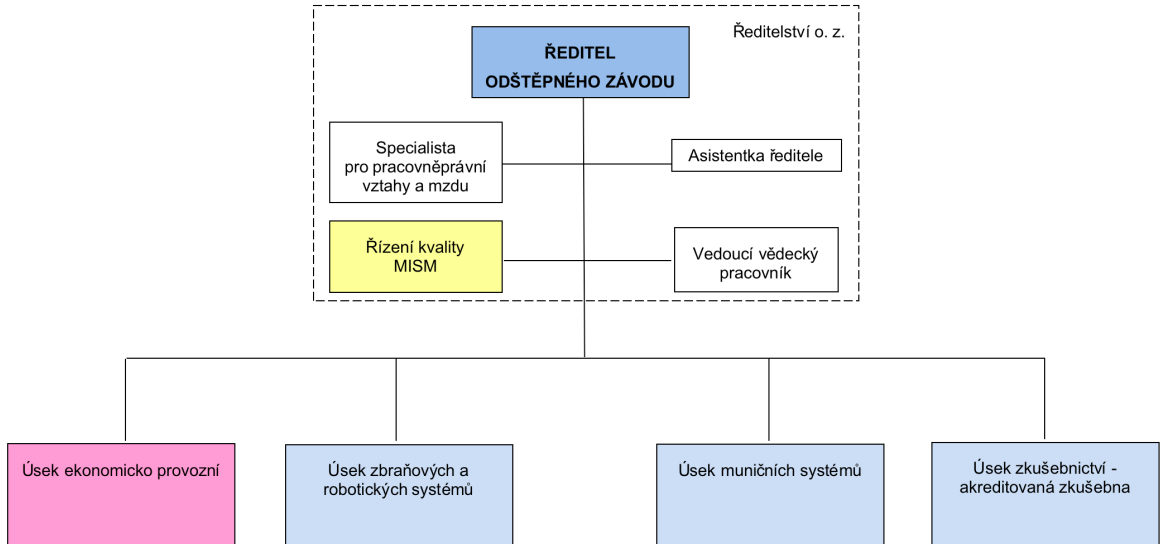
Ředitelství o. z.

ŘEDITEL ODŠTĚPNÉHO ZÁVODU

Specialista pro pracovněprávní vztahy a mzdu

Asistentka ředitele

Řízení kvality MISM

Vedoucí vědecký pracovník

Úsek ekonomicko provozní

Úsek zbraňových a robotických systémů

Úsek muničních systémů

Úsek zkušebnictví - akreditovaná zkušebna